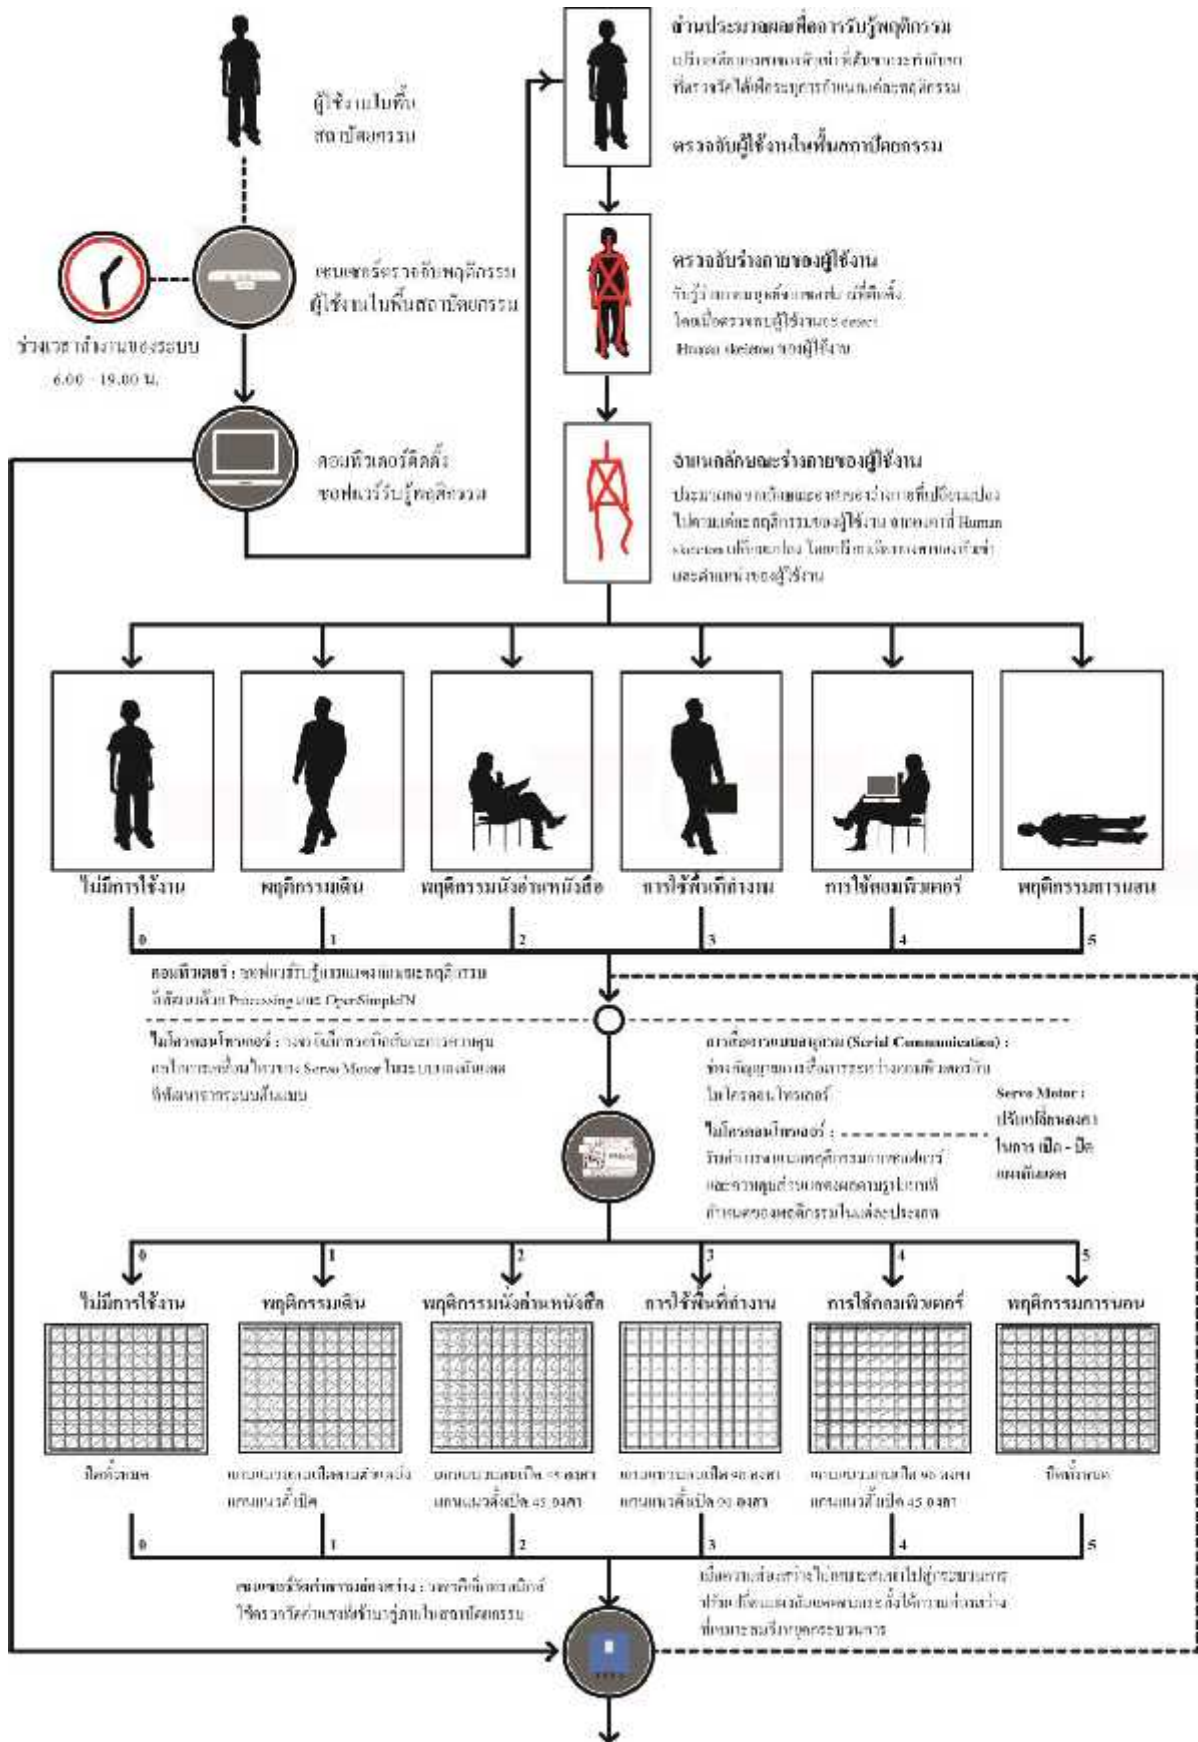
ผู้ใช้งานในพื้นสถาปัตยกรรม

เซนเซอร์ตรวจจับพฤติกรรมผู้ใช้งานในพื้นสถาปัตยกรรม

ช่วงเวลาทำงานของระบบ 6.00 - 19.00 น.

คอมพิวเตอร์ติดตั้งซอฟแวร์รับรู้พฤติกรรม

ส่วนประมวลผลเพื่อการรับรู้พฤติกรรม
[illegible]

ตรวจจับผู้ใช้งานในพื้นสถาปัตยกรรม

ตรวจจับร่างกายของผู้ใช้งาน
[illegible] Human skeleton ของผู้ใช้งาน

จำแนกลักษณะร่างกายของผู้ใช้งาน
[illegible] Human skeleton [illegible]

ไม่มีการใช้งาน
พฤติกรรมเดิน
พฤติกรรมนั่งอ่านหนังสือ
การใช้พื้นที่ทำงาน
การใช้คอมพิวเตอร์
พฤติกรรมการนอน

0 1 2 3 4 5

คอมพิวเตอร์ : ซอฟแวร์รับรู้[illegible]พฤติกรรม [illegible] Processing และ OpenSimpleNI

ไมโครคอนโทรลเลอร์ : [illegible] Servo Motor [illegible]

การสื่อสารอนุกรม (Serial Communication) : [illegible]

ไมโครคอนโทรลเลอร์ : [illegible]

Servo Motor : ปรับเปลี่ยนองศาในการ เปิด - ปิด แผงกันแดด

0 1 2 3 4 5

ไม่มีการใช้งาน
พฤติกรรมเดิน
พฤติกรรมนั่งอ่านหนังสือ
การใช้พื้นที่ทำงาน
การใช้คอมพิวเตอร์
พฤติกรรมการนอน

ปิดทั้งหมด
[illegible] แกนแนวตั้งเปิด
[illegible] 45 องศา แกนแนวตั้งเปิด 45 องศา
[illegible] 90 องศา แกนแนวตั้งเปิด 90 องศา
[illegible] 90 องศา แกนแนวตั้งเปิด 45 องศา
ปิดทั้งหมด

0 1 2 3 4 5

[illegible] : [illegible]

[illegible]